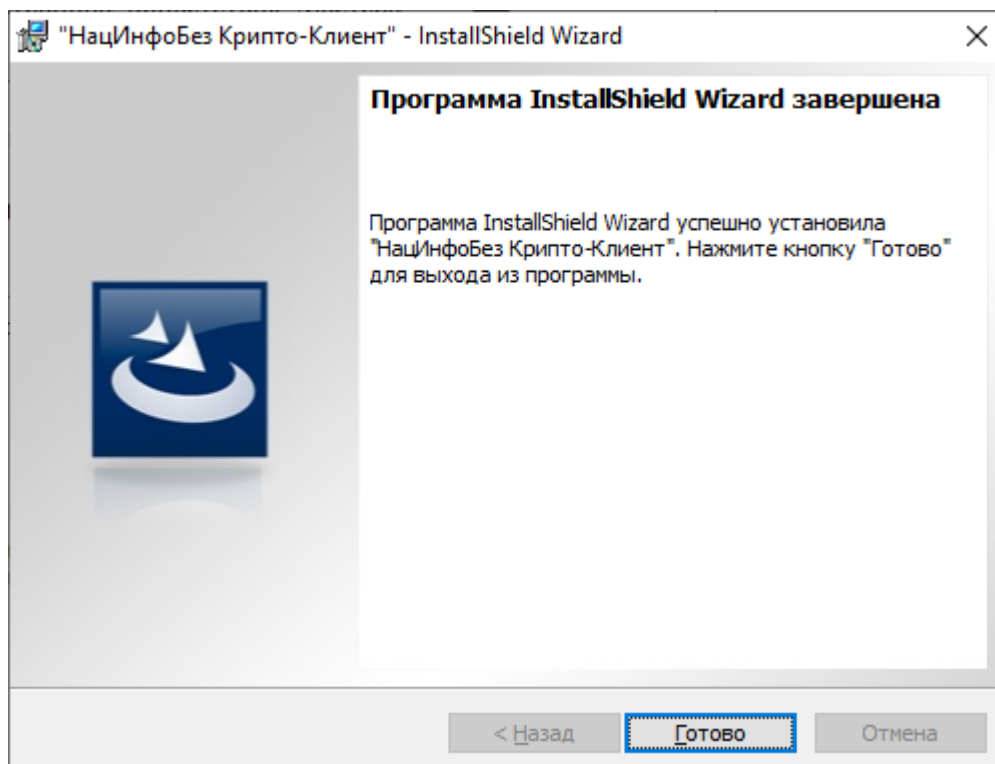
"НацИнфоБез Крипто-Клиент" - InstallShield Wizard

Программа InstallShield Wizard завершена

Программа InstallShield Wizard успешно установила "НацИнфоБез Крипто-Клиент". Нажмите кнопку "Готово" для выхода из программы.

< Назад

Готово

Отмена